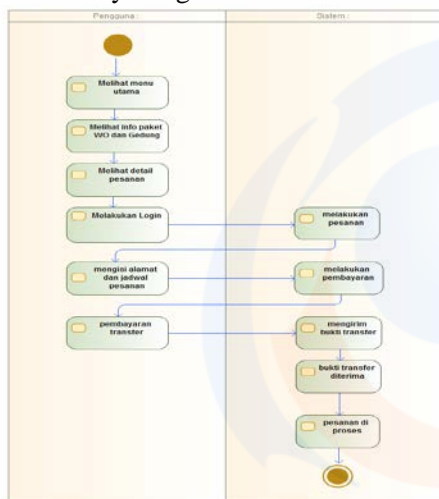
Pengguna
Sistem
Melihat menu utama
Melihat info paket WO dan Gedung
Melihat detail pesanan
Melakukan Login
melakukan pesanan
mengini alamat dan jadwal pesanan
melakukan pembayaran
pembayaran transter
mengirim bukti transter
bukti transfer diterima
pesanan di proses